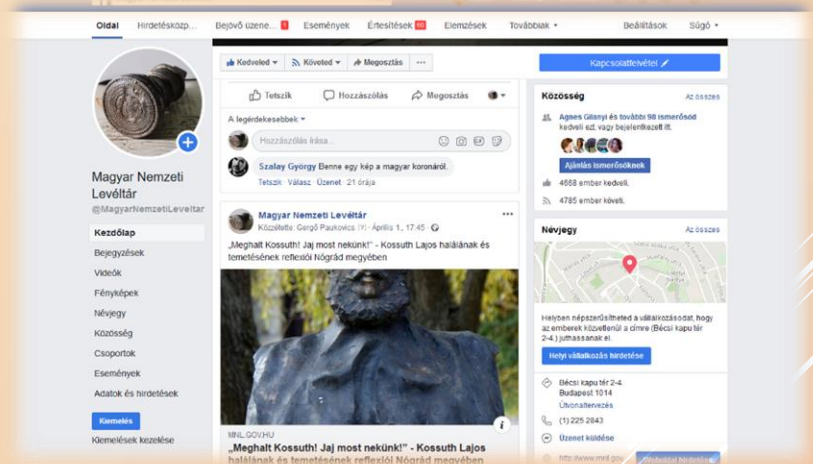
Oldal Hirdetésközp... Bejövő üzene... 1 Események Értesítések 60 Elemzések Továbbiak ▾ Beállítások Súgó ▾

Magyar Nemzeti Levéltár
@MagyarNemzetiLeveltar

Kezdőlap
Bejegyzések
Videók
Fényképek
Névjegy
Közösség
Csoportok
Események
Adatok és hirdetések

Kiemelés
Kiemelések kezelése

Kedveled ▾ Követed ▾ Megosztás ···

Kapcsolatfelvétel

Tetszik Hozzászólás Megosztás

A legérdekesebbek ▾

Hozzászólás írása...

Szalay György Benne egy kép a magyar koronáról.
Tetszik · Válasz · Üzenet · 21 órája

Magyar Nemzeti Levéltár
Közzétette: Gergő Paukovics [?] · Április 1., 17:45 ·

„Meghalt Kossuth! Jaj most nekünk!" - Kossuth Lajos halálának és temetésének reflexiói Nógrád megyében

MNL.GOV.HU
„Meghalt Kossuth! Jaj most nekünk!" - Kossuth Lajos halálának és temetésének reflexiói Nógrád megyében

Közösség
Az összes
Agnes Gilanyi és további 98 ismerősöd kedveli ezt, vagy bejelentkezett itt.
Ajánlás ismerősöknek
4668 ember kedveli.
4785 ember követi.

Névjegy
Az összes
Helyben népszerűsítheted a vállalkozásodat, hogy az emberek közvetlenül a címre (Bécsi kapu tér 2-4.) juthassanak el.
Helyi vállalkozás hirdetése
Bécsi kapu tér 2-4.
Budapest 1014
Útvonaltervezés
(1) 225 2843
Üzenet küldése
http://www.mnl.gov.hu